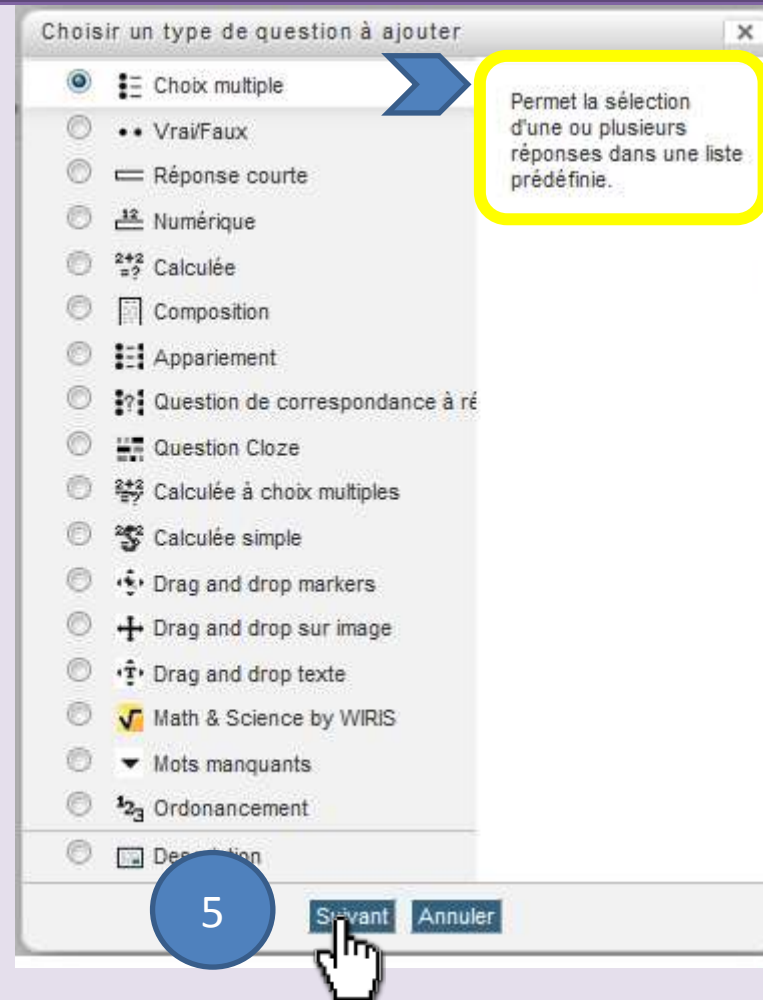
Choisir un type de question à ajouter

×

Choix multiple

Vrai/Faux

Réponse courte

Numérique

Calculée

Composition

Appariement

Question de correspondance à ré

Question Cloze

Calculée à choix multiples

Calculée simple

Drag and drop markers

Drag and drop sur image

Drag and drop texte

Math & Science by WIRIS

Mots manquants

Ordonancement

Des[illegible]tion

Permet la sélection d'une ou plusieurs réponses dans une liste prédéfinie.

5

S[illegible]vant

Annuler